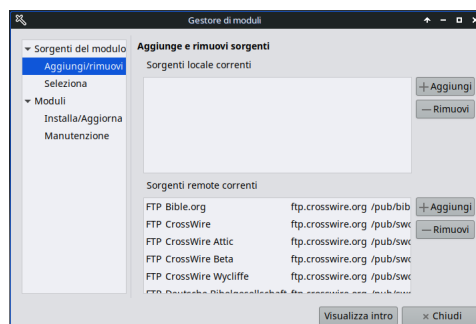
Gestore di moduli

Sorgenti del modulo
Aggiungi/rimuovi
Seleziona
Moduli
Installa/Aggiorna
Manutenzione

Aggiunge e rimuovi sorgenti

Sorgenti locale correnti

+ Aggiungi
— Rimuovi

Sorgenti remote correnti

| | | |
|---|---|---|
| FTP | Bible.org | ftp.crosswire.org /pub/bib |
| FTP | CrossWire | ftp.crosswire.org /pub/swo |
| FTP | CrossWire Attic | ftp.crosswire.org /pub/swo |
| FTP | CrossWire Beta | ftp.crosswire.org /pub/swo |
| FTP | CrossWire Wycliffe | ftp.crosswire.org /pub/swo |
| FTP | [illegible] | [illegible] |

+ Aggiungi
— Rimuovi

Visualizza intro
× Chiudi